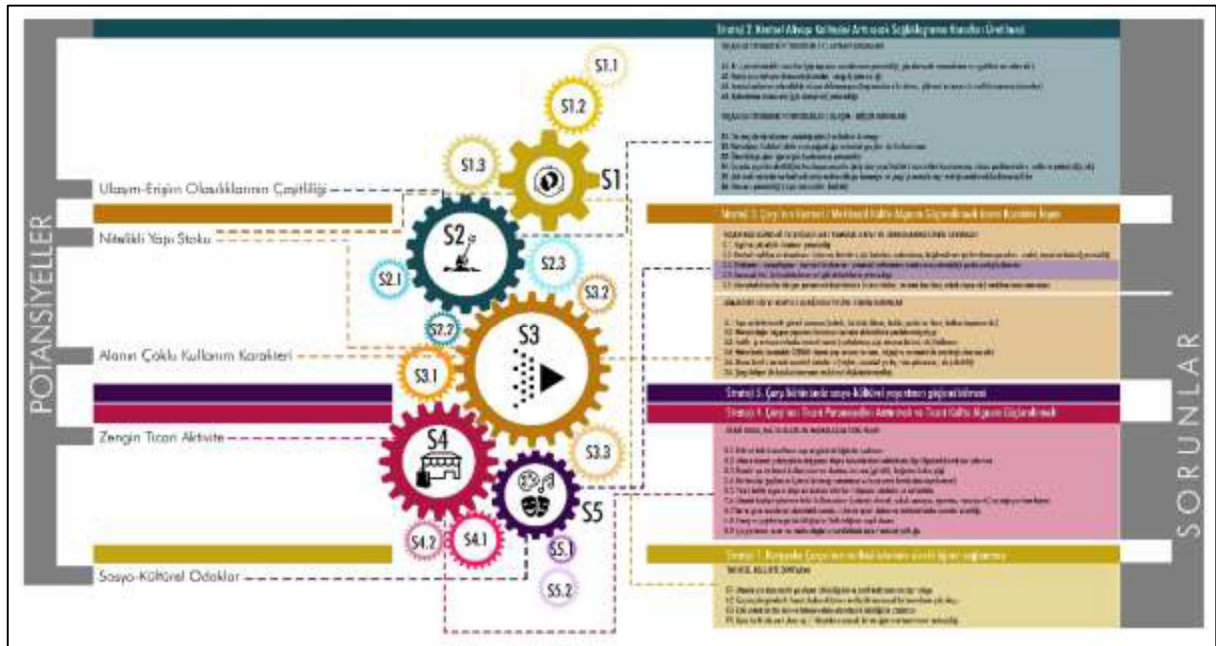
POTANSİYELLER

Ulaşım-Erişim Olanaklarının Çeşitliliği

Nitelikli Yapı Stoku

Alanın Çoklu Kullanım Karakteri

Zengin Ticari Aktivite

Sosyo-Kültürel Odaklar

S1.1
S1.2
S1.3
S1
S2
S2.1
S2.2
S2.3
S3
S3.1
S3.2
S3.3
S4
S4.1
S4.2
S5
S5.1
S5.2

Strateji 2. Nitelikli Alt... Kültürel Arttırarak Sağlıklaştırma Yönelimi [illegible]

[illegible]

Strateji 3. Çarşı'nın Kentsel / Mekânsal Kültür Algısını Güçlendirecek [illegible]

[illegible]

Strateji 5. Çarşı bütününde sosyo-kültürel yaşantının güçlendirilmesi

Strateji 4. Çarşı'nın Ticari Potansiyelini Arttırmak ve Ticari Kültür Algısını Güçlendirmek

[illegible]

Strateji 1. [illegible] Çarşı'nın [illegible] sağlanması

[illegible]

SORUNLAR